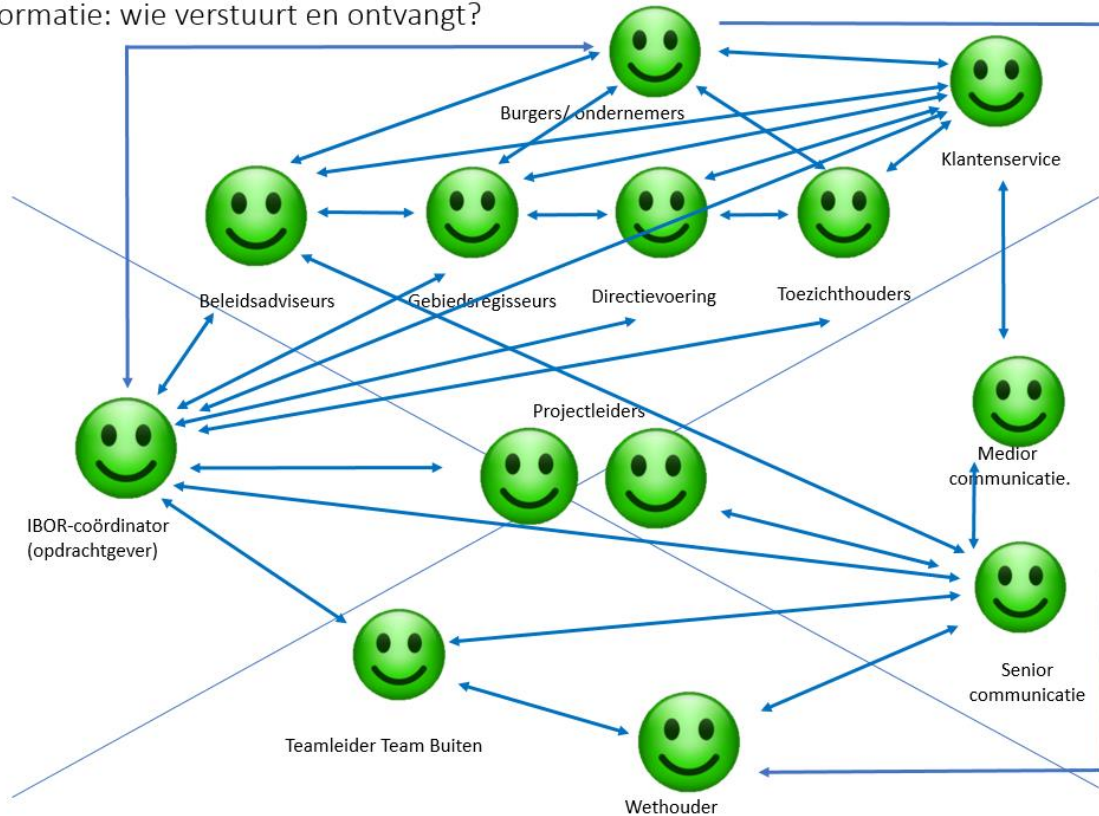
ormatie: wie verstuurt en ontvangt?

Burgers/ ondernemers

Klantenservice

Beleidsadviseurs

Gebiedsregisseurs

Directievoering

Toezichthouders

Projectleiders

Medior communicatie.

IBOR-coördinator (opdrachtgever)

Senior communicatie

Teamleider Team Buiten

Wethouder